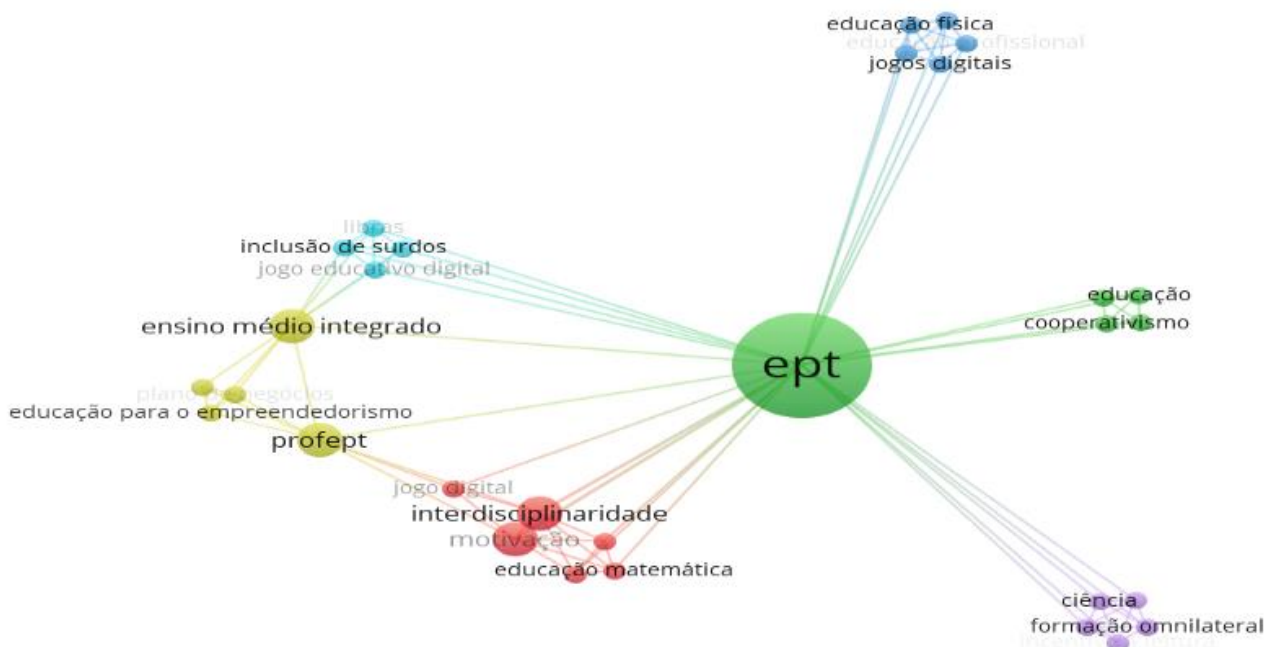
educação física
educ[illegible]ofissional
jogos digitais

libras
inclusão de surdos
jogo educativo digital

ensino médio integrado

educação
cooperativismo

ept

plano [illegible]egócios
educação para o empreendedorismo
profept

jogo digital
interdisciplinaridade
motivação
educação matemática

ciência
formação omnilateral
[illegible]